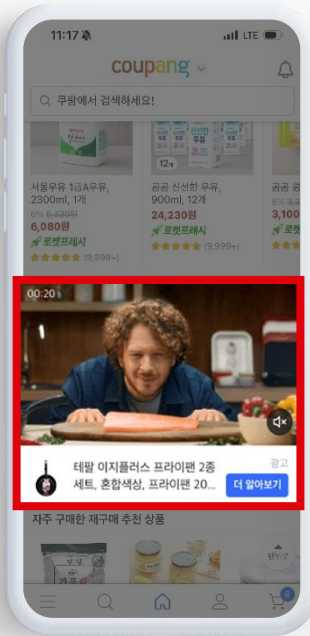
11:17 LTE

coupang

쿠팡에서 검색하세요!

12개

서울우유 1급A우유, 2300ml, 1개

6% 6,630원

6,080원

로켓프레시

(9,999+)

곰곰 신선한 우유, 900ml, 12개

24,230원

로켓프레시

(9,999+)

곰곰

3,100

00:20

테팔 이지플러스 프라이팬 2종 세트, 혼합색상, 프라이팬 20...

광고

더 알아보기

자주 구매한 재구매 추천 상품

8